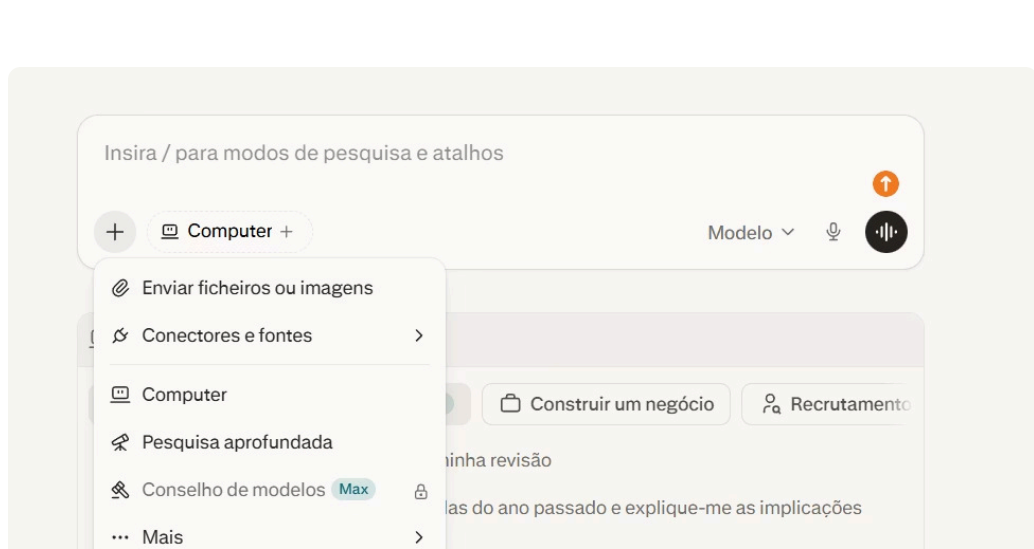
Insira / para modos de pesquisa e atalhos

Computer +

Modelo

Enviar ficheiros ou imagens

Conectores e fontes

Computer

Pesquisa aprofundada

Conselho de modelos Max

··· Mais

Construir um negócio

Recrutamento

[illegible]inha revisão

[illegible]las do ano passado e explique-me as implicações